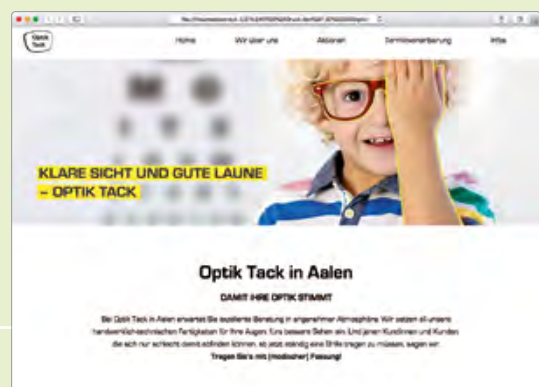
Optik Tack

Home Wir über uns Aktionen Terminvereinbarung Infos

KLARE SICHT UND GUTE LAUNE – OPTIK TACK

Optik Tack in Aalen

DAMIT IHRE OPTIK STIMMT

Bei Optik Tack in Aalen erwartet Sie exzellente Beratung in angenehmer Atmosphäre. Wir setzen all unsere handwerklich-technischen Fertigkeiten für Ihre Augen. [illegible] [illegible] und jenen Kundinnen und Kunden, die sich nur schlecht damit abfinden können, ab jetzt ständig eine Brille tragen zu müssen, sagen wir: Tragen Sie's mit (modischer) Fassung!